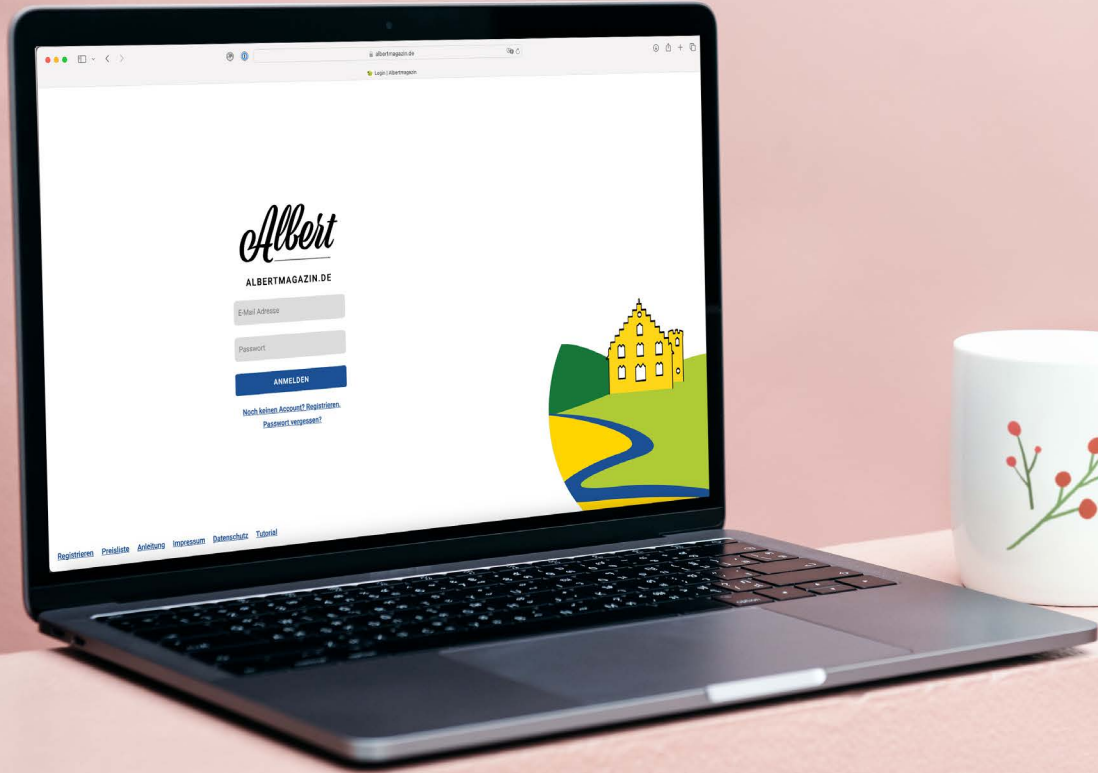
albertmagazin.de

Login | Albertmagazin

Albert

ALBERTMAGAZIN.DE

E-Mail Adresse

Passwort

ANMELDEN

Noch keinen Account? Registrieren.

Passwort vergessen?

Registrieren Preisliste Anleitung Impressum Datenschutz Tutorial